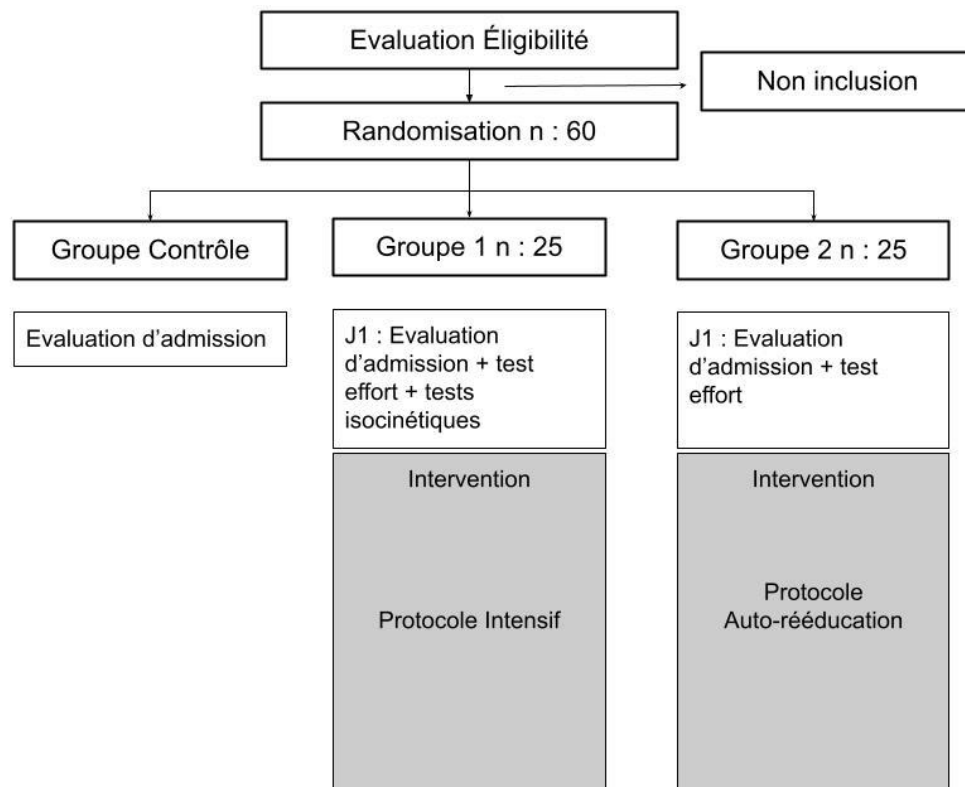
Evaluation Éligibilité

Non inclusion

Randomisation n : 60

Groupe Contrôle

Groupe 1 n : 25

Groupe 2 n : 25

Evaluation d'admission

J1 : Evaluation d'admission + test effort + tests isocinétiques

J1 : Evaluation d'admission + test effort

Intervention

Protocole Intensif

Intervention

Protocole Auto-rééducation